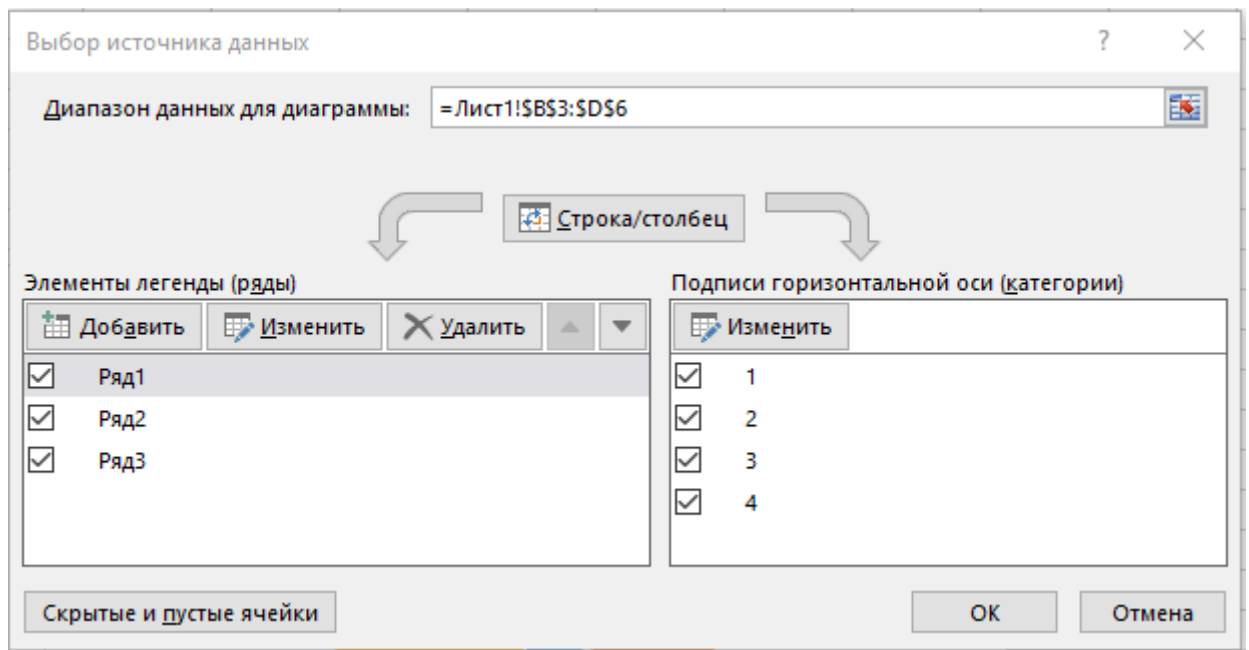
Выбор источника данных

?

Диапазон данных для диаграммы: =Лист1!$B$3:$D$6

Строка/столбец

Элементы легенды (ряды)

Добавить Изменить Удалить

Ряд1
Ряд2
Ряд3

Подписи горизонтальной оси (категории)

Изменить

1
2
3
4

Скрытые и пустые ячейки

ОК Отмена